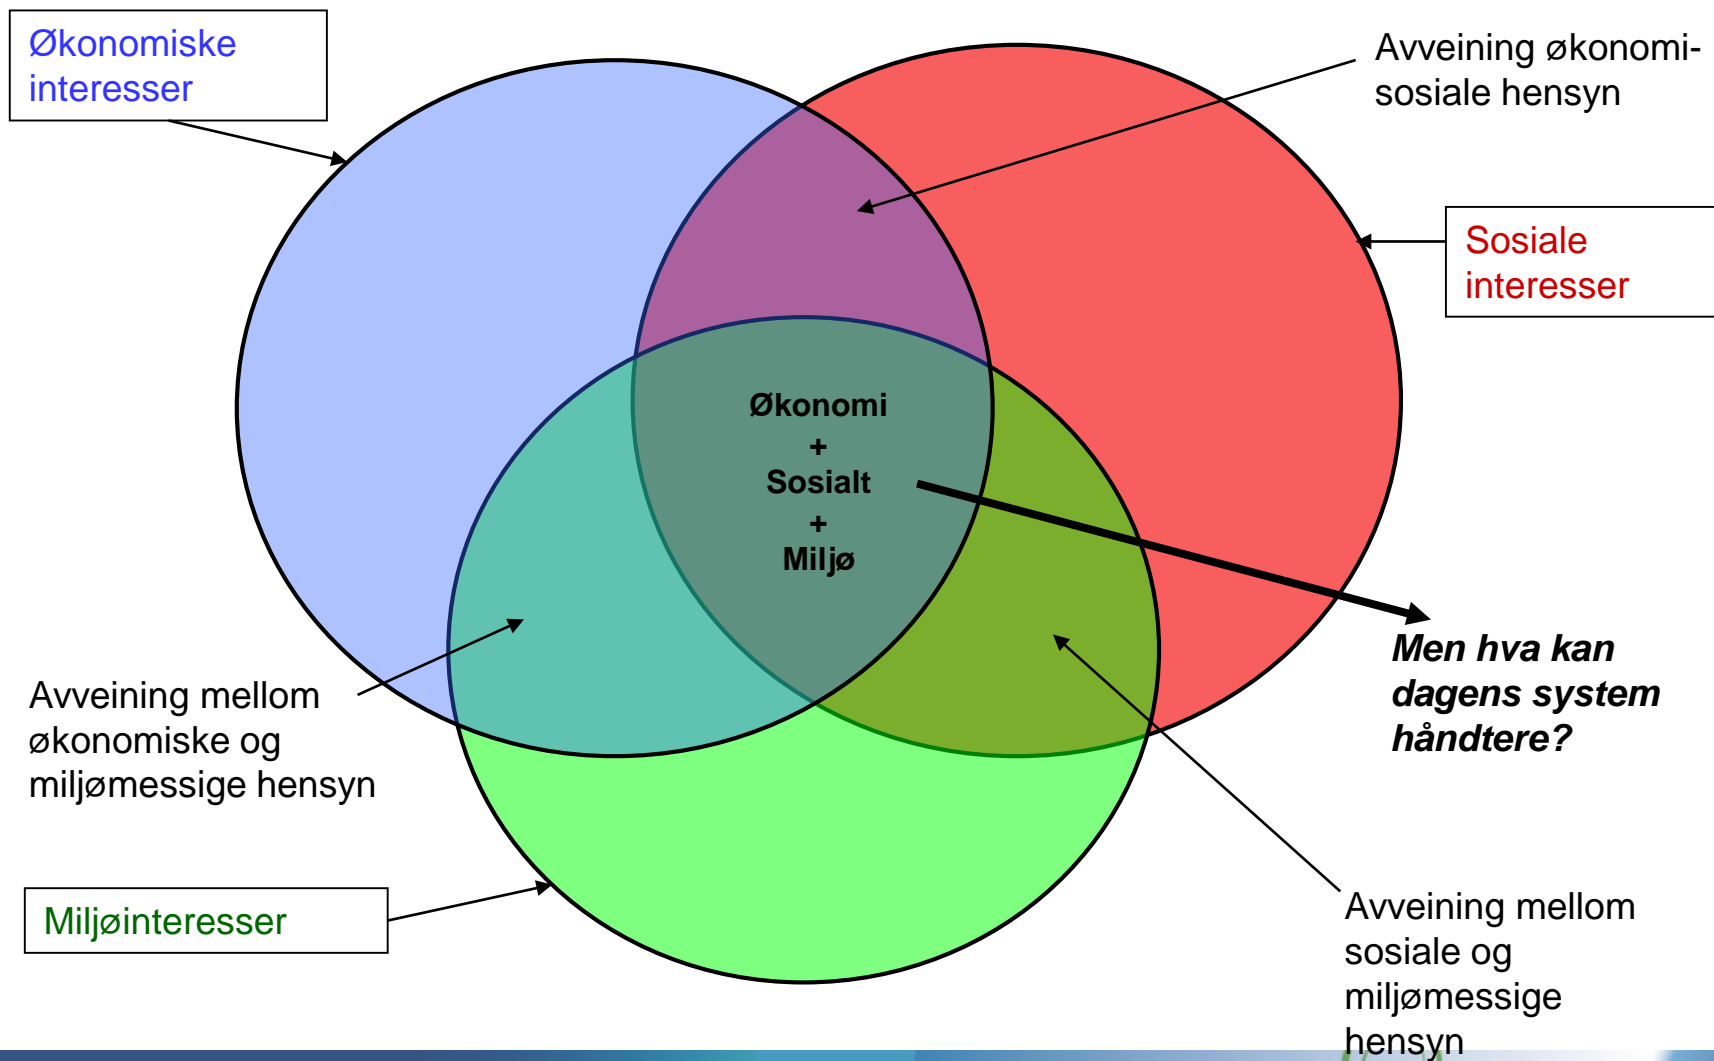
Økonomiske interesser

Avveining økonomi-sosiale hensyn

Sosiale interesser

Økonomi
+
Sosialt
+
Miljø

Men hva kan dagens system håndtere?

Avveining mellom økonomiske og miljømessige hensyn

Miljøinteresser

Avveining mellom sosiale og miljømessige hensyn